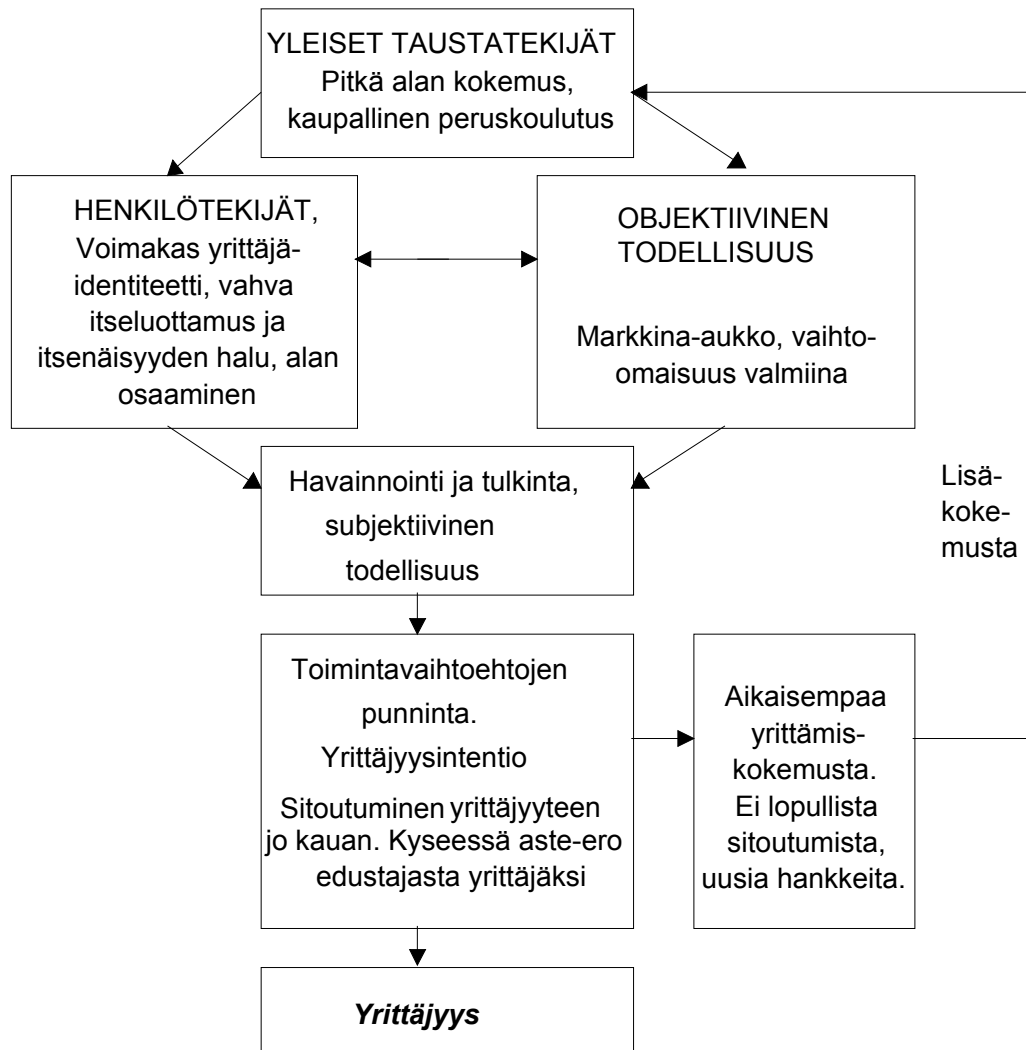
YLEISET TAUSTATEKIJÄT
Pitkä alan kokemus, kaupallinen peruskoulutus

HENKILÖTEKIJÄT,
Voimakas yrittäjäidentiteetti, vahva itseluottamus ja itsenäisyyden halu, alan osaaminen

OBJEKTIIVINEN TODELLISUUS

Markkina-aukko, vaihto-omaisuus valmiina

Havainnointi ja tulkinta, subjektiivinen todellisuus

Lisäkokemusta

Toimintavaihtoehtojen punninta.
Yrittäjyysintentio
Sitoutuminen yrittäjyyteen jo kauan. Kyseessä aste-ero edustajasta yrittäjäksi

Aikaisempaa yrittämiskokemusta.
Ei lopullista sitoutumista, uusia hankkeita.

*Yrittäjyys*